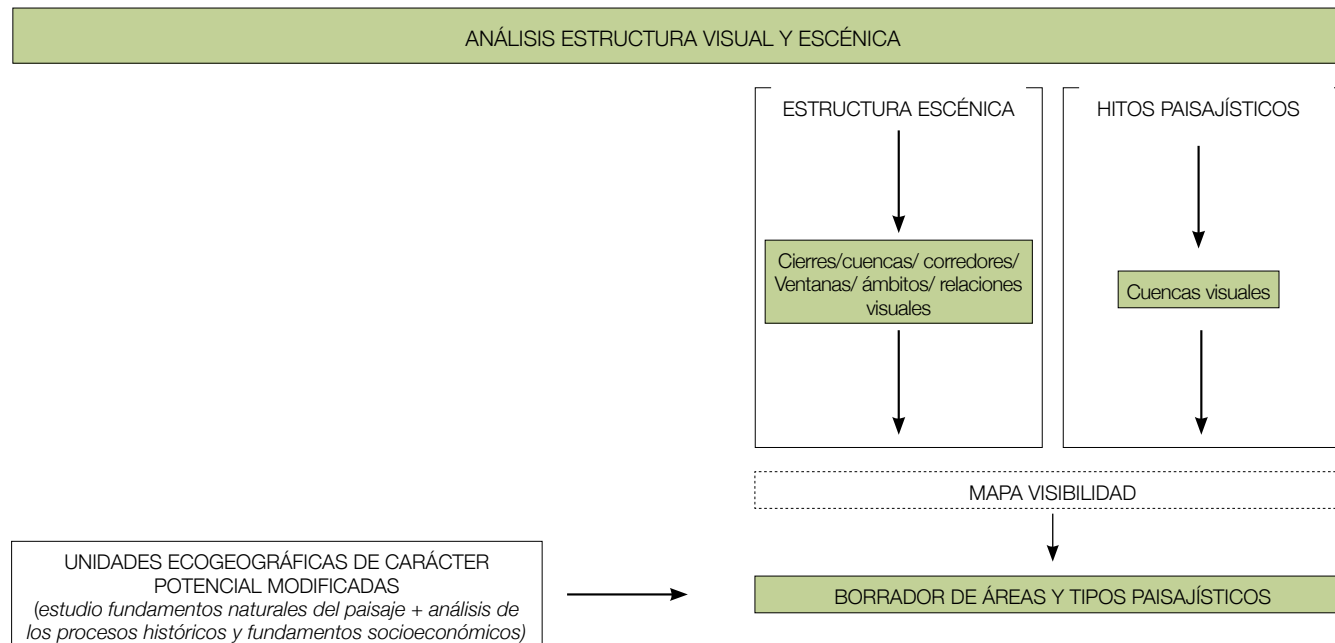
ANÁLISIS ESTRUCTURA VISUAL Y ESCÉNICA

ESTRUCTURA ESCÉNICA

Cierres/cuencas/ corredores/ Ventanas/ ámbitos/ relaciones visuales

HITOS PAISAJÍSTICOS

Cuencas visuales

MAPA VISIBILIDAD

UNIDADES ECOGEOGRÁFICAS DE CARÁCTER POTENCIAL MODIFICADAS
(estudio fundamentos naturales del paisaje + análisis de los procesos históricos y fundamentos socioeconómicos)

BORRADOR DE ÁREAS Y TIPOS PAISAJÍSTICOS